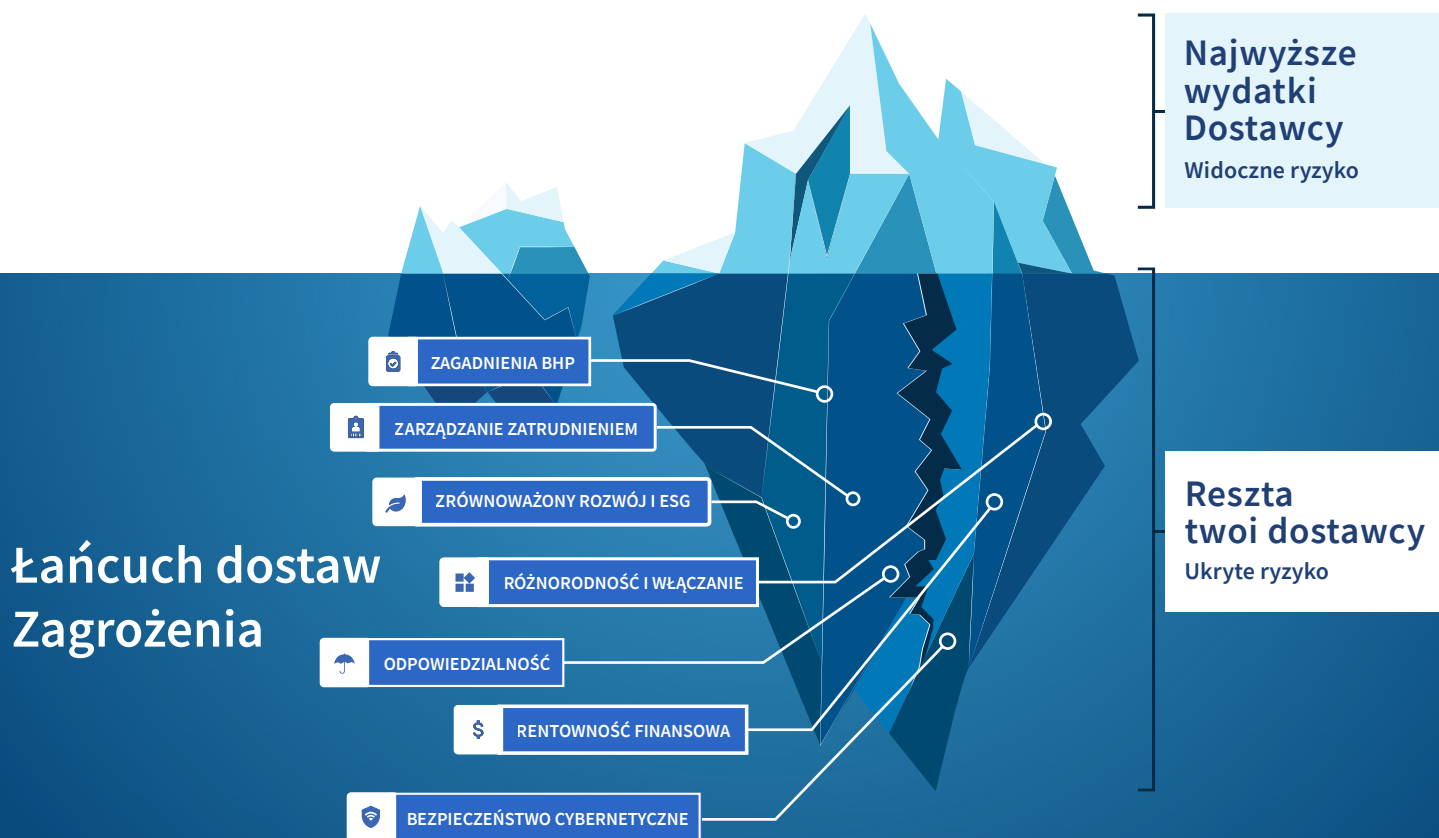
Najwyższe wydatki Dostawcy
Widoczne ryzyko

ZAGADNIENIA BHP
ZARZĄDZANIE ZATRUDNIENIEM
ZRÓWNOWAŻONY ROZWÓJ I ESG
RÓŻNORODNOŚĆ I WŁĄCZANIE
ODPOWIEDZIALNOŚĆ
RENTOWNOŚĆ FINANSOWA
BEZPIECZEŃSTWO CYBERNETYCZNE

Łańcuch dostaw Zagrożenia

Reszta twoi dostawcy
Ukryte ryzyko